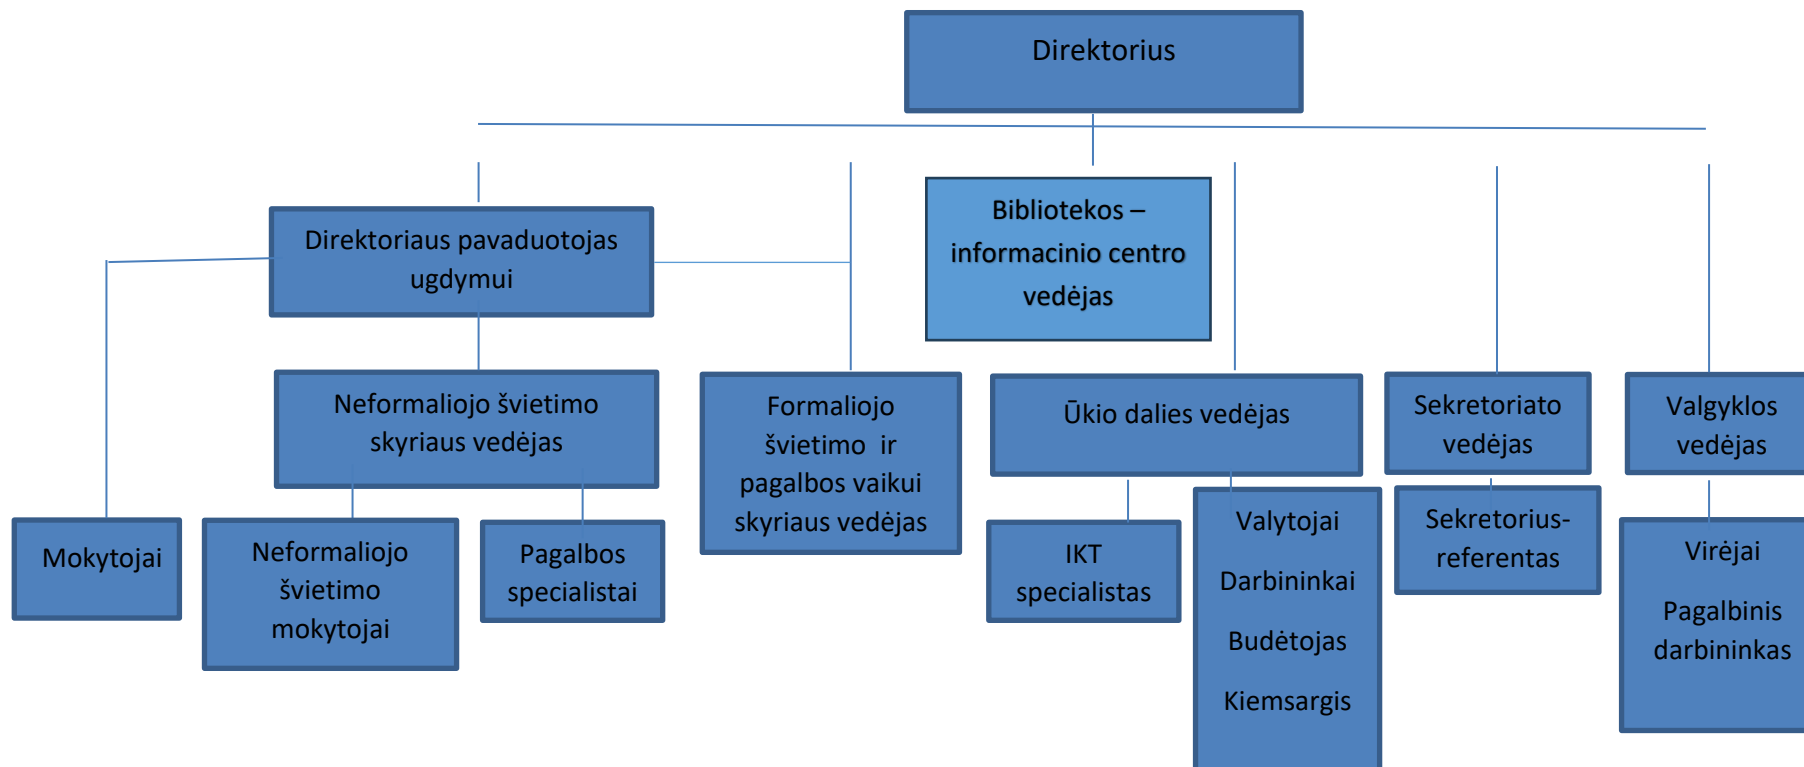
Direktorius

Direktoriaus pavaduotojas ugdymui

Bibliotekos – informacinio centro vedėjas

Neformaliojo švietimo skyriaus vedėjas

Formaliojo švietimo ir pagalbos vaikui skyriaus vedėjas

Ūkio dalies vedėjas

Sekretoriato vedėjas

Valgyklos vedėjas

Mokytojai

Neformaliojo švietimo mokytojai

Pagalbos specialistai

IKT specialistas

Valytojai

Darbininkai

Budėtojas

Kiemsargis

Sekretorius-referentas

Virėjai

Pagalbinis darbininkas